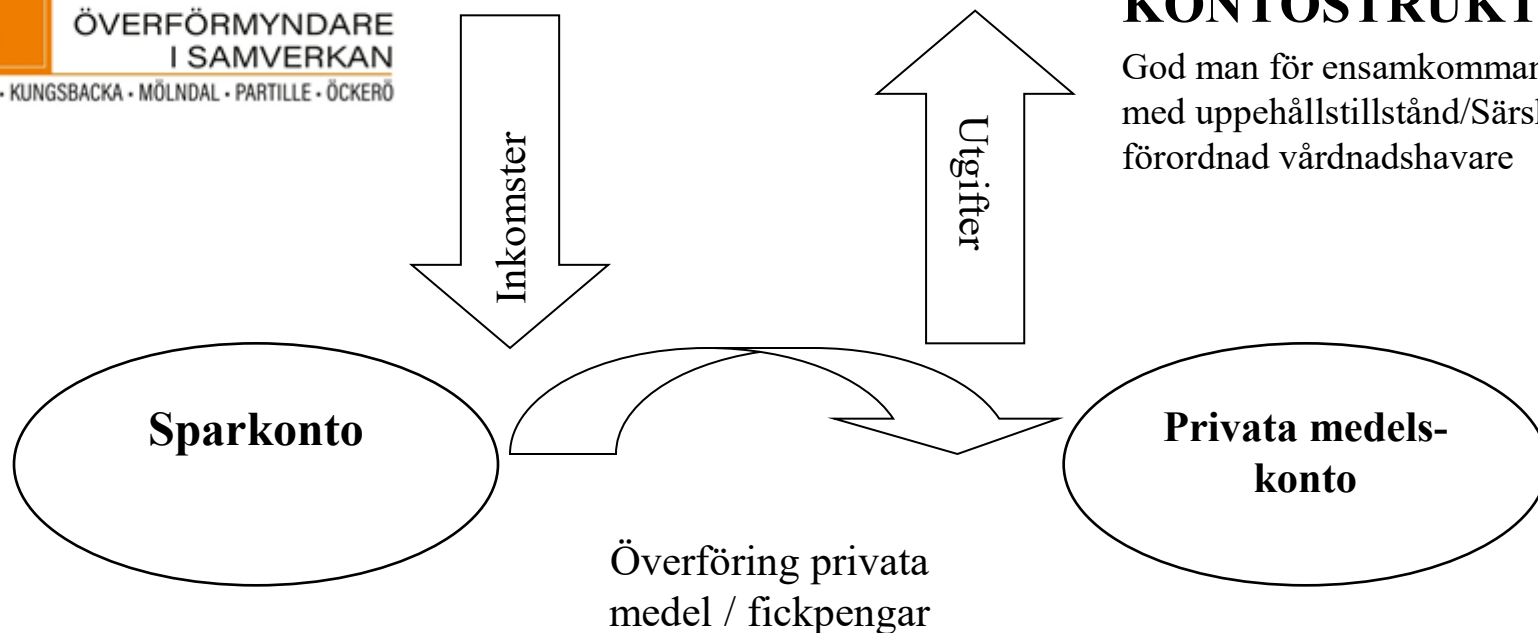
ÖVERFÖRMYNDARE
I SAMVERKAN
· KUNGSBACKA · MÖLNDAL · PARTILLE · ÖCKERÖ

KONTOSTRUKT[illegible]

God man för ensamkomman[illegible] med uppehållstillstånd/Särsk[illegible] förordnad vårdnadshavare

Inkomster

Utgifter

Sparkonto

Privata medels-konto

Överföring privata medel / fickpengar